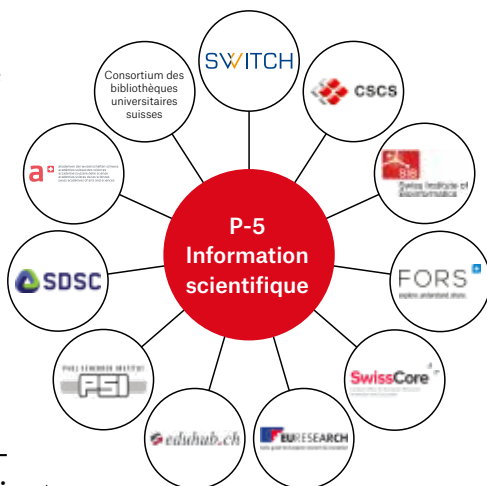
P-5
Information scientifique

SWITCH

CSCS

SIB
Swiss Institute of Bioinformatics

FORS
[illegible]

SwissCore

EURESEARCH
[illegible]

eduhub.ch

PAUL SCHERRER INSTITUT
PSI

SDSC

a+
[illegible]

Consortium des bibliothèques universitaires suisses